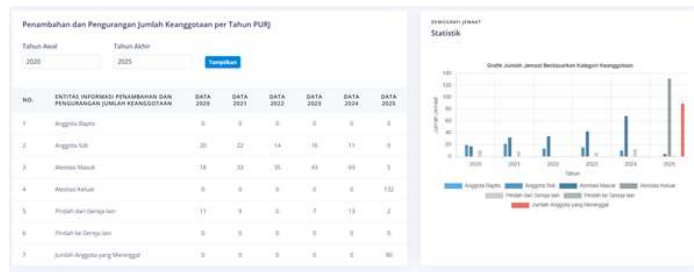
Penambahan dan Pengurangan Jumlah Keanggotaan per Tahun PURJ

Tahun Awal
2020

Tahun Akhir
2025

Tampilkan

| NO. | ENTITAS INFORMASI PENAMBAHAN DAN PENGURANGAN JUMLAH KEANGGOTAAN | DATA 2020 | DATA 2021 | DATA 2022 | DATA 2023 | DATA 2024 | DATA 2025 |
|---|---|---|---|---|---|---|---|
| 1 | Anggota Baptis | 0 | 0 | 0 | 0 | 0 | 0 |
| 2 | Anggota Sidi | 20 | 22 | 14 | 16 | 11 | 0 |
| 3 | Atestasi Masuk | 18 | 33 | 35 | 43 | 69 | 5 |
| 4 | Atestasi Keluar | 0 | 0 | 0 | 0 | 0 | 132 |
| 5 | Pindah dari Gereja lain | 11 | 9 | 0 | 7 | 13 | 2 |
| 6 | Pindah ke Gereja lain | 0 | 0 | 0 | 0 | 0 | 0 |
| 7 | Jumlah Anggota yang Meninggal | 0 | 0 | 0 | 0 | 0 | 90 |

DEMOGRAFI JEMAAT
Statistik

Grafik Jumlah Jemaat Berdasarkan Kategori Keanggotaan

140
120
100
80
60
40
20
0

Jumlah Jemaat

2020 2021 2022 2023 2024 2025
Tahun

Anggota Baptis
Anggota Sidi
Atestasi Masuk
Atestasi Keluar
Pindah dari Gereja lain
Pindah ke Gereja lain
Jumlah Anggota yang Meninggal